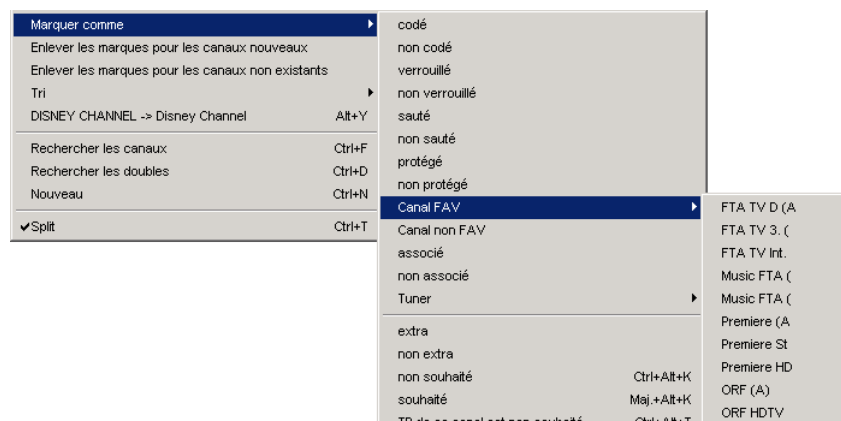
Marquer comme
Enlever les marques pour les canaux nouveaux
Enlever les marques pour les canaux non existants
Tri
DISNEY CHANNEL -> Disney Channel Alt+Y
Rechercher les canaux Ctrl+F
Rechercher les doubles Ctrl+D
Nouveau Ctrl+N
✔Split Ctrl+T

codé
non codé
verrouillé
non verrouillé
sauté
non sauté
protégé
non protégé
Canal FAV
Canal non FAV
associé
non associé
Tuner
extra
non extra
non souhaité Ctrl+Alt+K
souhaité Maj.+Alt+K
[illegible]

FTA TV D (A
FTA TV 3. (
FTA TV Int.
Music FTA (
Music FTA (
Premiere (A
Premiere St
Premiere HD
ORF (A)
ORF HDTV